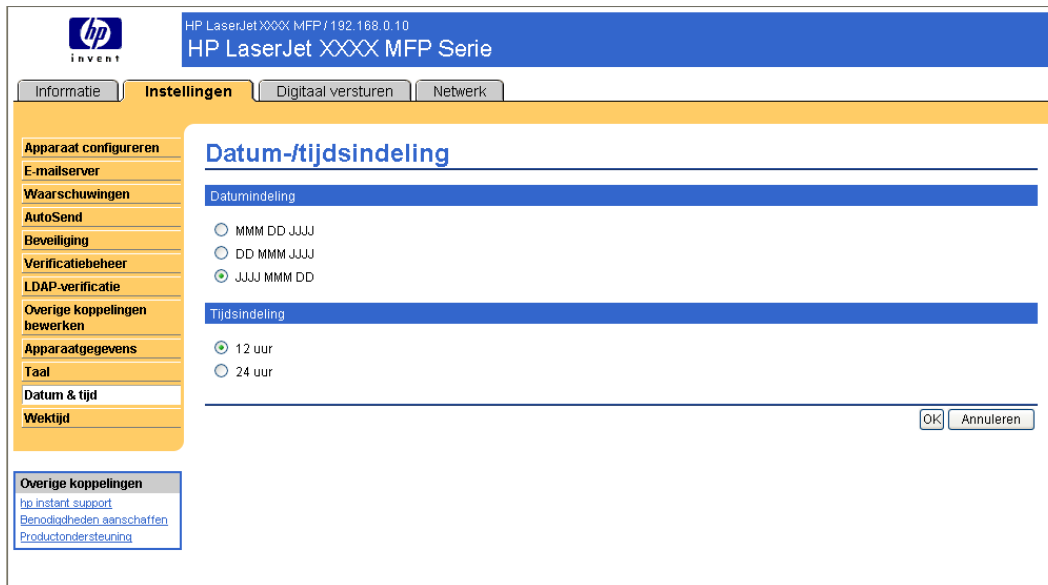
hp
invent

HP LaserJet XXXX MFP / 192.168.0.10
HP LaserJet XXXX MFP Serie

Informatie | Instellingen | Digitaal versturen | Netwerk

Apparaat configureren
E-mailserver
Waarschuwingen
AutoSend
Beveiliging
Verificatiebeheer
LDAP-verificatie
Overige koppelingen bewerken
Apparaatgegevens
Taal
Datum & tijd
Wektijd

Overige koppelingen
hp instant support
Benodigdheden aanschaffen
Productondersteuning

Datum-/tijdsindeling

Datumindeling

MMM DD JJJJ
DD MMM JJJJ
JJJJ MMM DD

Tijdsindeling

12 uur
24 uur

OK Annuleren